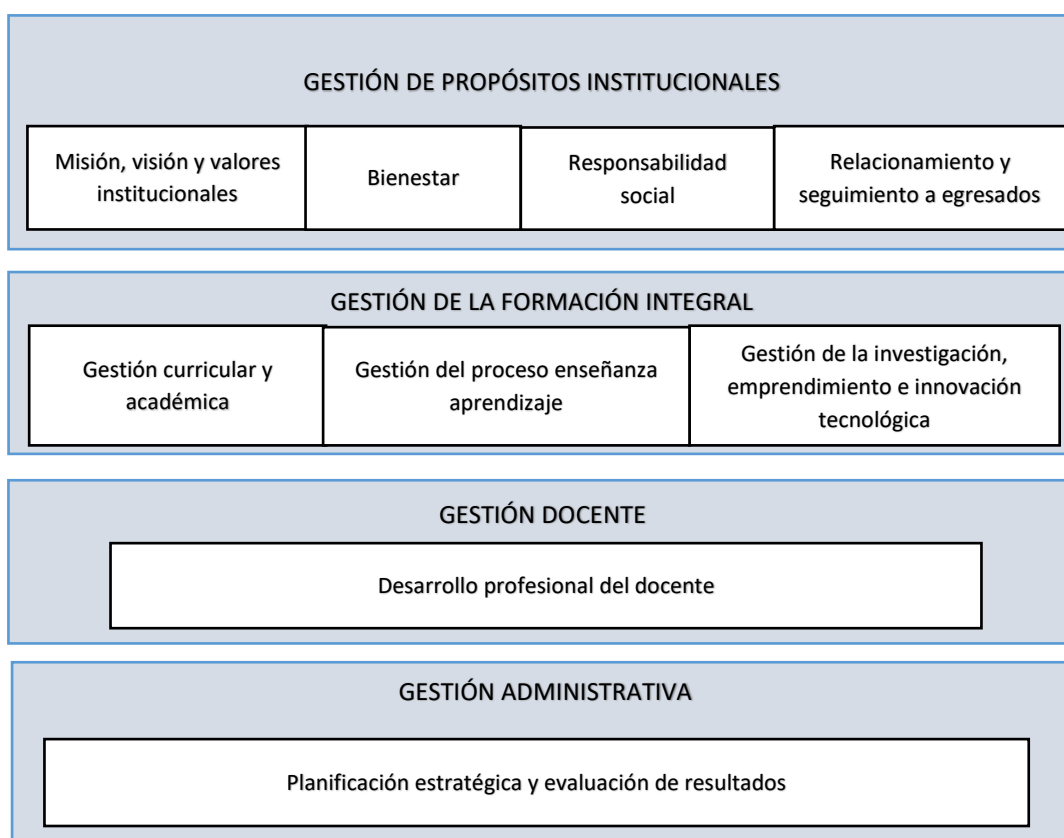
GESTIÓN DE PROPÓSITOS INSTITUCIONALES

Misión, visión y valores institucionales

Bienestar

Responsabilidad social

Relacionamiento y seguimiento a egresados

GESTIÓN DE LA FORMACIÓN INTEGRAL

Gestión curricular y académica

Gestión del proceso enseñanza aprendizaje

Gestión de la investigación, emprendimiento e innovación tecnológica

GESTIÓN DOCENTE

Desarrollo profesional del docente

GESTIÓN ADMINISTRATIVA

Planificación estratégica y evaluación de resultados